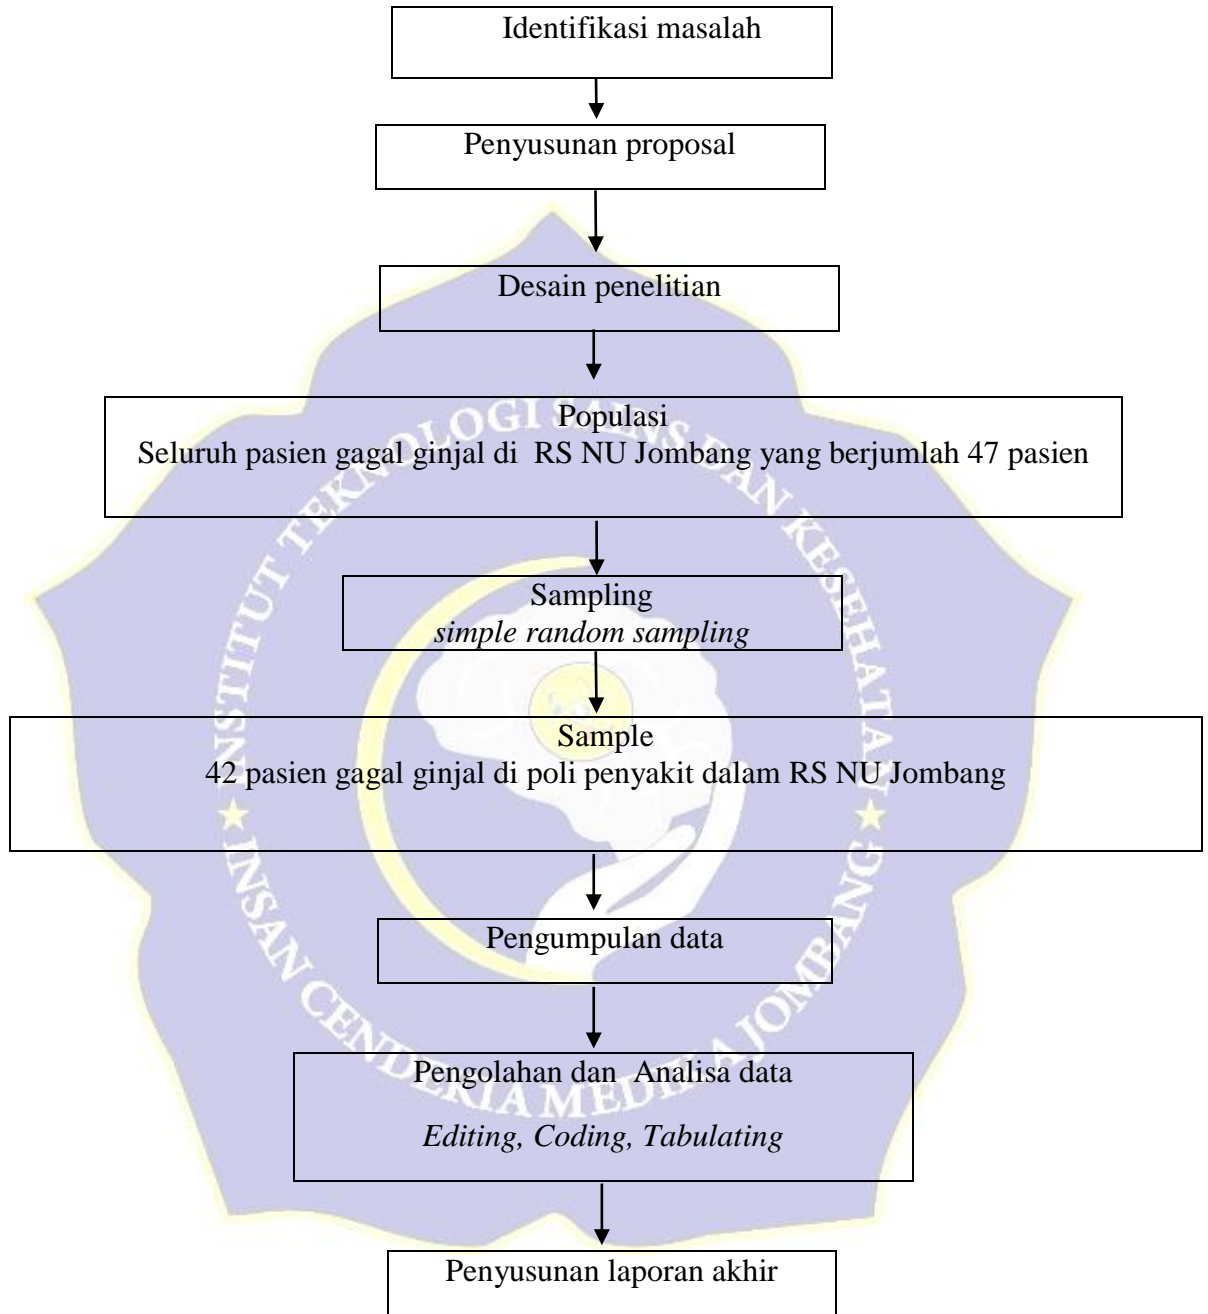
Identifikasi masalah

Penyusunan proposal

Desain penelitian

Populasi
Seluruh pasien gagal ginjal di RS NU Jombang yang berjumlah 47 pasien

Sampling
*simple random sampling*

Sample
42 pasien gagal ginjal di poli penyakit dalam RS NU Jombang

Pengumpulan data

Pengolahan dan Analisa data
*Editing, Coding, Tabulating*

Penyusunan laporan akhir

INSTITUT TEKNOLOGI SAINS DAN KESEHATAN INSAN CENDEKIA MEDIKA JOMBANG